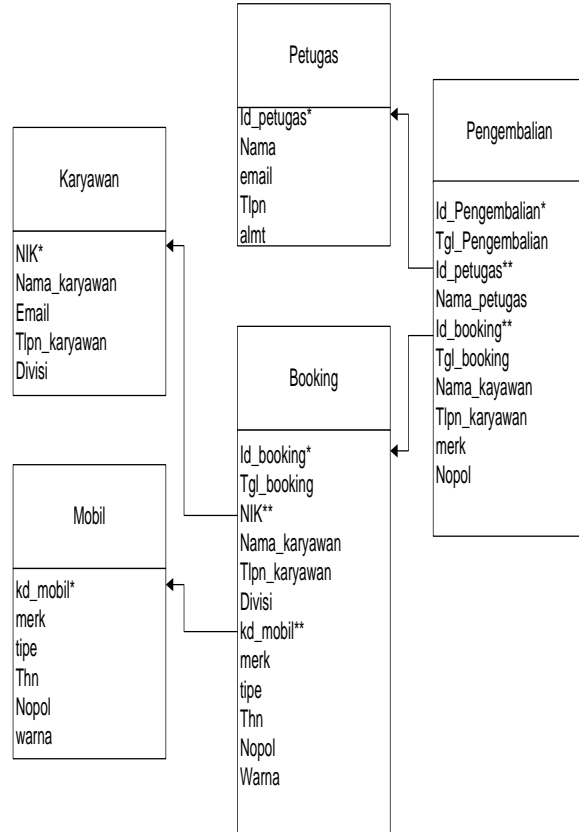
Petugas

Id_petugas*
Nama
email
Tlpn
almt

Pengembalian

Id_Pengembalian*
Tgl_Pengembalian
Id_petugas**
Nama_petugas
Id_booking**
Tgl_booking
Nama_kayawan
Tlpn_karyawan
merk
Nopol

Karyawan

NIK*
Nama_karyawan
Email
Tlpn_karyawan
Divisi

Booking

Id_booking*
Tgl_booking
NIK**
Nama_karyawan
Tlpn_karyawan
Divisi
kd_mobil**
merk
tipe
Thn
Nopol
Warna

Mobil

kd_mobil*
merk
tipe
Thn
Nopol
warna